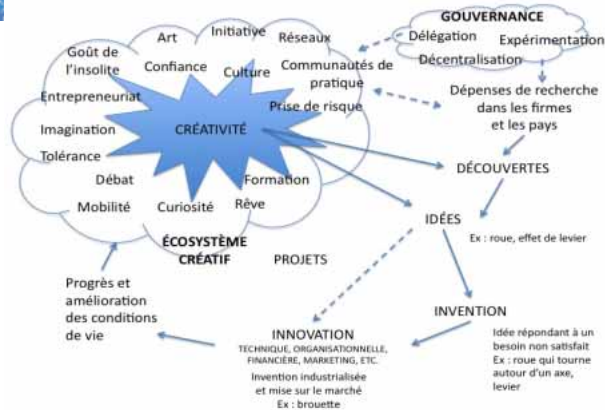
GOUVERNANCE
Délégation
Expérimentation
Décentralisation

Goût de l'insolite
Art
Initiative
Réseaux
Confiance
Culture
Communautés de pratique
Prise de risque
Entrepreneuriat
Imagination
CRÉATIVITÉ
Tolérance
Débat
Formation
Mobilité
Curiosité
Rêve
ÉCOSYSTÈME CRÉATIF

Dépenses de recherche dans les firmes et les pays

DÉCOUVERTES

IDÉES
Ex : roue, effet de levier

PROJETS

Progrès et amélioration des conditions de vie

INVENTION
Idée répondant à un besoin non satisfait
Ex : roue qui tourne autour d'un axe, levier

INNOVATION
TECHNIQUE, ORGANISATIONNELLE, FINANCIÈRE, MARKETING, ETC.
Invention industrialisée et mise sur le marché
Ex : brouette